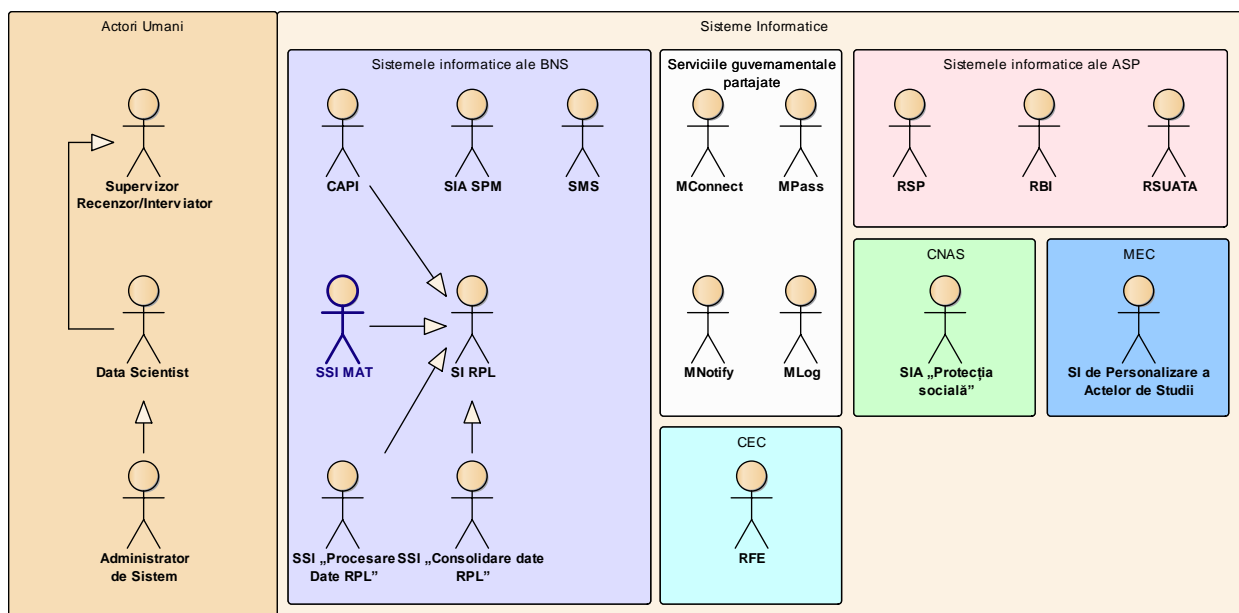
Actori Umani

Supervizor Recenzor/Interviator

Data Scientist

Administrator de Sistem

Sisteme Informatice

Sistemele informatice ale BNS

CAPI

SIA SPM

SMS

SSI MAT

SI RPL

SSI „Procesare Date RPL”

SSI „Consolidare date RPL”

Serviciile guvernamentale partajate

MConnect

MPass

MNotify

MLog

CEC

RFE

Sistemele informatice ale ASP

RSP

RBI

RSUATA

CNAS

SIA „Protecția socială”

MEC

SI de Personalizare a Actelor de Studii